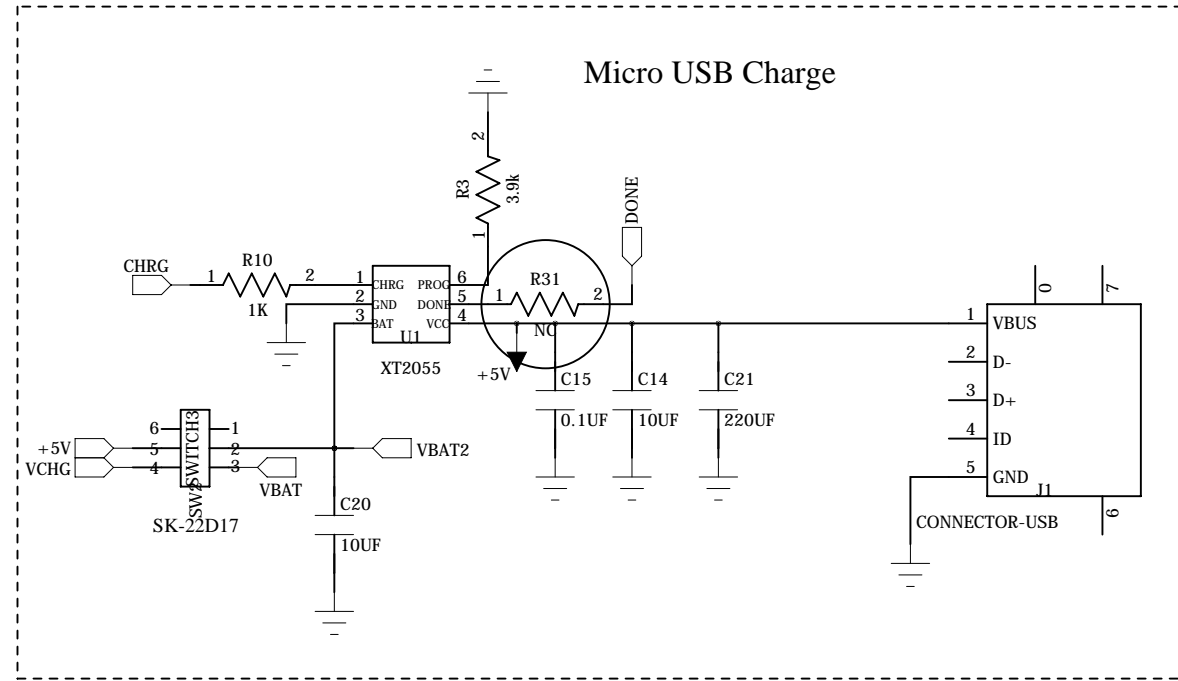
Micro USB Charge

2
R3
3.9k
1

DONE

CHRG
1 R10 2
1K

1 CHRG
2 GND
3 BAT
PROG 6
DONE 5
VCC 4
U1
XT2055

1 R31 2
NC

+5V

C15
0.1UF

C14
10UF

C21
220UF

1 VBUS
2 D-
3 D+
4 ID
5 GND
J1
CONNECTOR-USB
0
7
6

+5V
VCHG
6
5
4
SWITCH3
SW2
1
2
3
VBAT
SK-22D17

VBAT2

C20
10UF